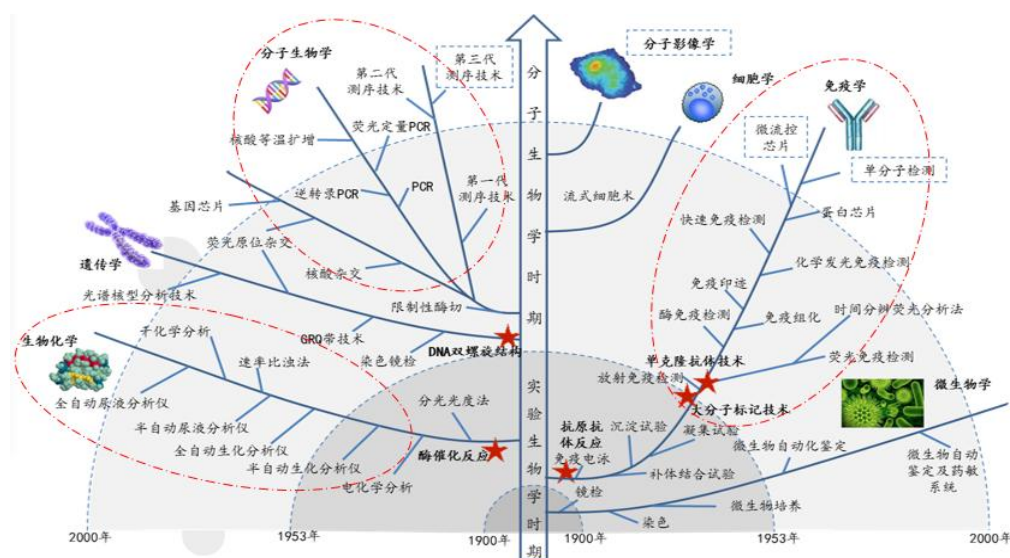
分子生物学
第三代测序技术
第二代测序技术
荧光定量PCR
核酸等温扩增
PCR
逆转录PCR
第一代测序技术
基因芯片
荧光原位杂交
核酸杂交
遗传学
光谱核型分析技术
限制性酶切
GRQ带技术
DNA双螺旋结构
染色镜检
生物化学
干化学分析
速率比浊法
全自动尿液分析仪
半自动尿液分析仪
全自动生化分析仪
半自动生化分析仪
分光光度法
酶催化反应
电化学分析
分子生物学时期
实验生物学时期
分子影像学
细胞学
流式细胞术
免疫学
微流控芯片
单分子检测
蛋白芯片
快速免疫检测
化学发光免疫检测
免疫印迹
酶免疫检测
免疫组化
时间分辨荧光分析法
荧光免疫检测
单克隆抗体技术
放射免疫检测
大分子标记技术
抗原抗体反应
沉淀试验
凝集试验
免疫电泳
补体结合试验
镜检
微生物学
微生物自动化鉴定
微生物自动鉴定及药敏系统
微生物培养
染色
2000年
1953年
1900年
1900年
1953年
2000年